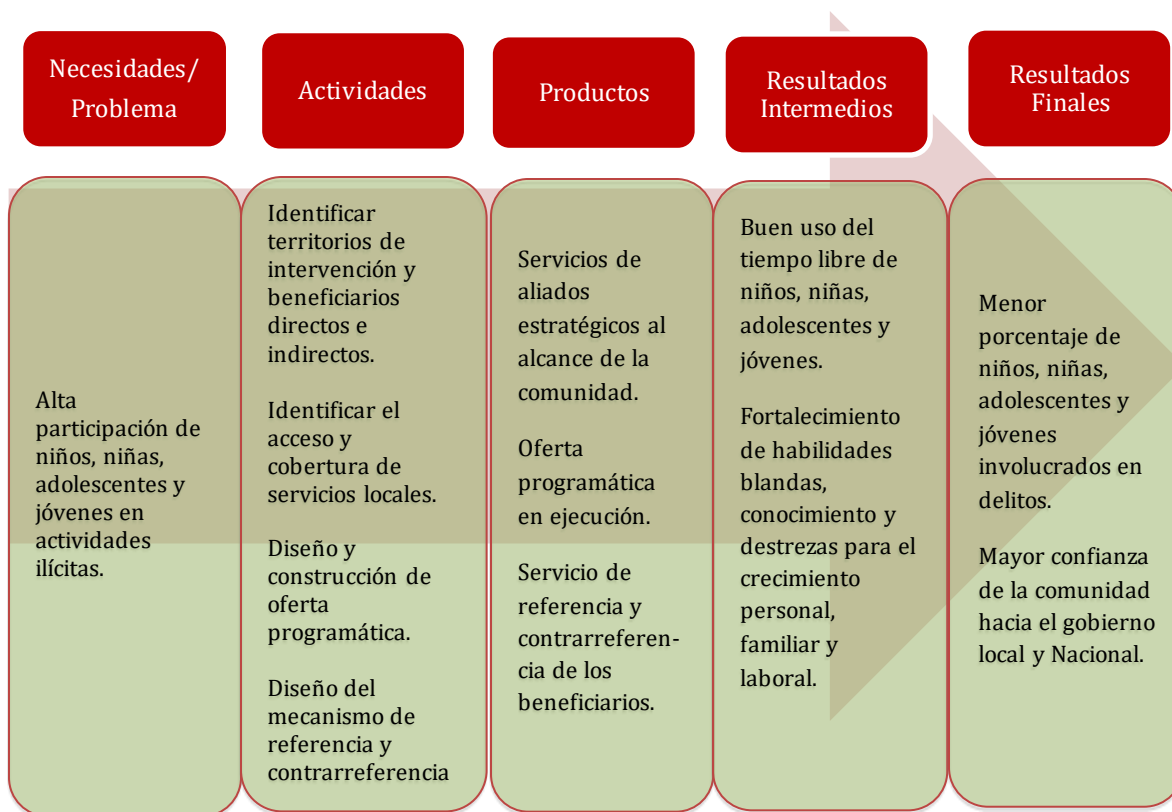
Necesidades/ Problema

Actividades

Productos

Resultados Intermedios

Resultados Finales

Alta participación de niños, niñas, adolescentes y jóvenes en actividades ilícitas.

Identificar territorios de intervención y beneficiarios directos e indirectos.

Identificar el acceso y cobertura de servicios locales.

Diseño y construcción de oferta programática.

Diseño del mecanismo de referencia y contrarreferencia

Servicios de aliados estratégicos al alcance de la comunidad.

Oferta programática en ejecución.

Servicio de referencia y contrarreferencia de los beneficiarios.

Buen uso del tiempo libre de niños, niñas, adolescentes y jóvenes.

Fortalecimiento de habilidades blandas, conocimiento y destrezas para el crecimiento personal, familiar y laboral.

Menor porcentaje de niños, niñas, adolescentes y jóvenes involucrados en delitos.

Mayor confianza de la comunidad hacia el gobierno local y Nacional.